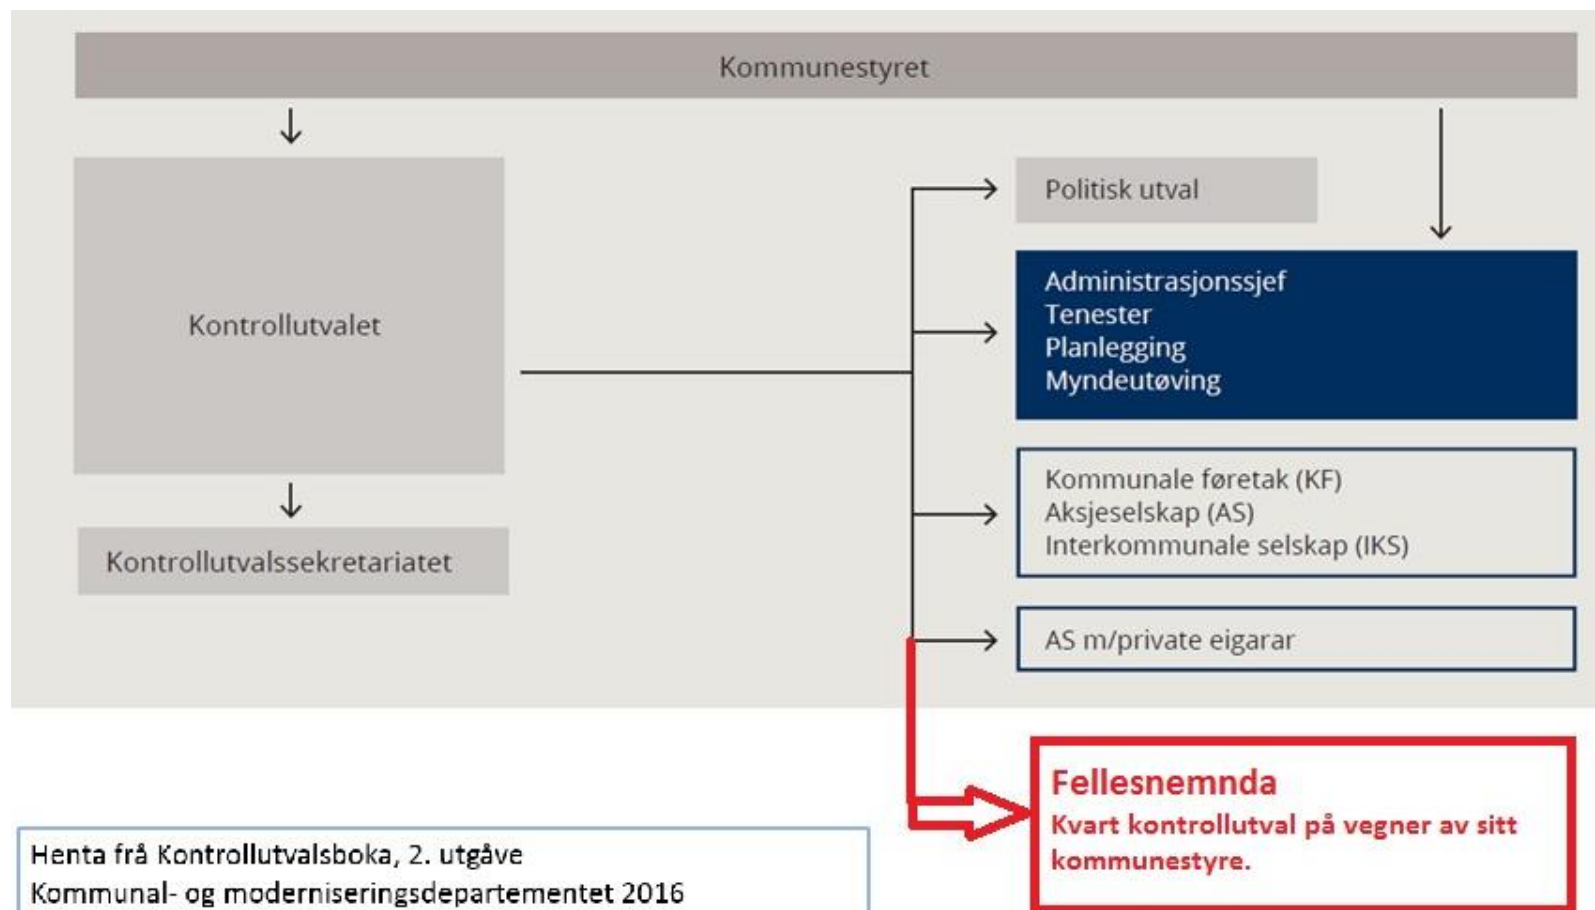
Kommunestyret

Kontrollutvalet

Kontrollutvalssekretariatet

Politisk utval

Administrasjonssjef
Tenester
Planlegging
Myndeutøving

Kommunale føretak (KF)
Aksjeselskap (AS)
Interkommunale selskap (IKS)

AS m/private eigarar

Fellesnemnda
Kvart kontrollutval på vegner av sitt kommunestyre.

Henta frå Kontrollutvalsboka, 2. utgåve
Kommunal- og moderniseringsdepartementet 2016